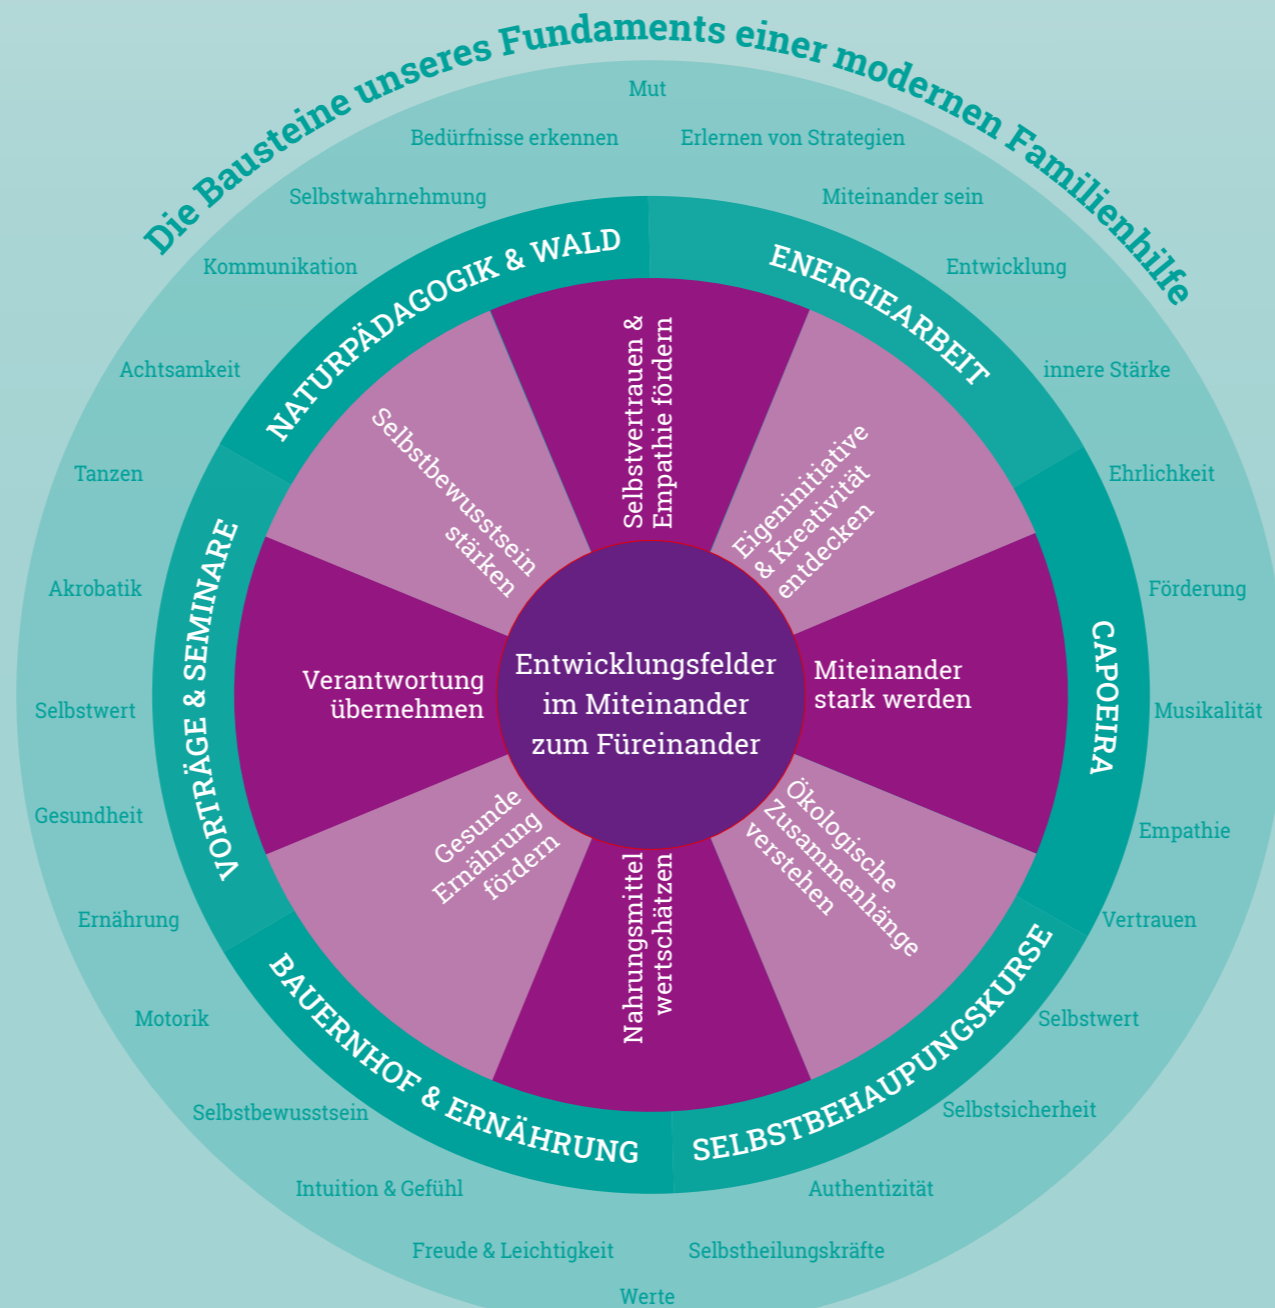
Die Bausteine unseres Fundaments einer modernen Familienhilfe

Mut
Bedürfnisse erkennen
Erlernen von Strategien
Selbstwahrnehmung
Miteinander sein
Kommunikation
Entwicklung
Achtsamkeit
innere Stärke
Tanzen
Ehrlichkeit
Akrobatik
Förderung
Selbstwert
Musikalität
Gesundheit
Empathie
Ernährung
Vertrauen
Motorik
Selbstwert
Selbstbewusstsein
Selbstsicherheit
Intuition & Gefühl
Authentizität
Freude & Leichtigkeit
Selbstheilungskräfte
Werte

NATURPÄDAGOGIK & WALD
ENERGIEARBEIT
CAPOEIRA
SELBSTBEHAUPUNGSKURSE
BAUERNHOF & ERNÄHRUNG
VORTRÄGE & SEMINARE

Selbstvertrauen & Empathie fördern
Eigeninitiative & Kreativität entdecken
Miteinander stark werden
Ökologische Zusammenhänge verstehen
Nahrungsmittel wertschätzen
Gesunde Ernährung fördern
Verantwortung übernehmen
Selbstbewusstsein stärken

Entwicklungsfelder im Miteinander zum Füreinander